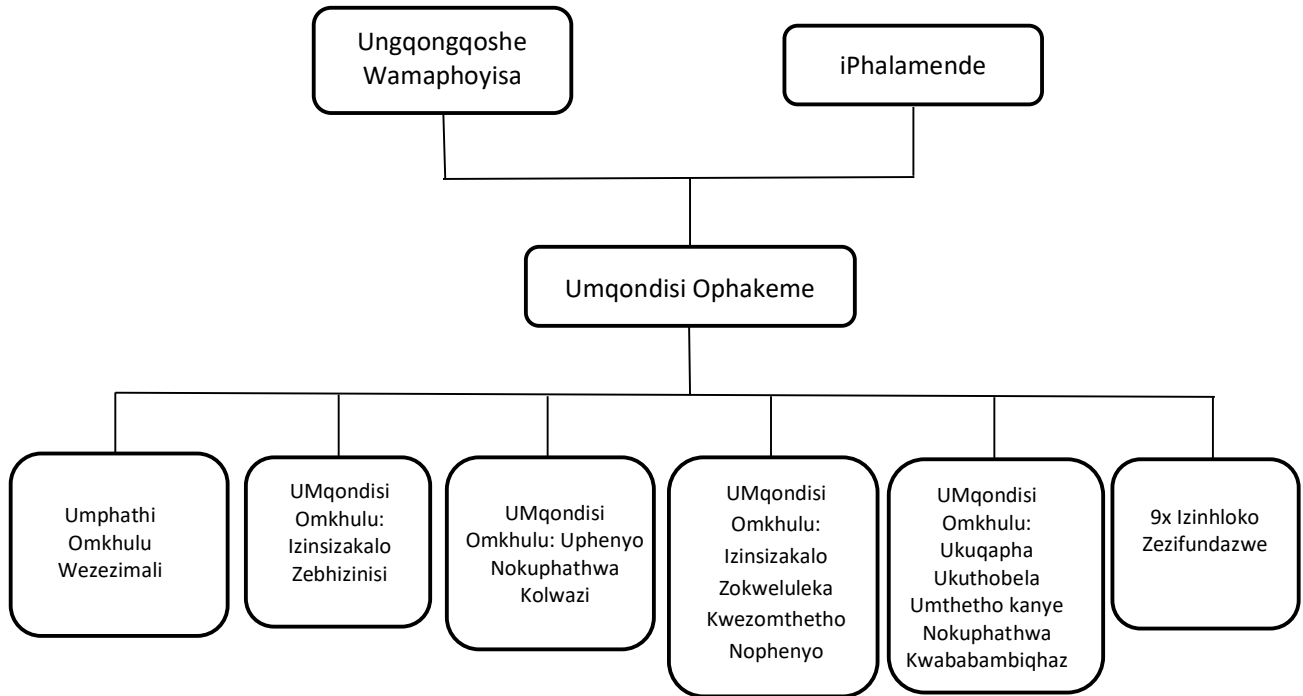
Ungqongqoshe Wamaphoyisa

iPhalamende

Umqondisi Ophakeme

Umphathi Omkhulu Wezezimali

UMqondisi Omkhulu: Izinsizakalo Zebhizinisi

UMqondisi Omkhulu: Uphenyo Nokuphathwa Kolwazi

UMqondisi Omkhulu: Izinsizakalo Zokweluleka Kwezomthetho Nophenyo

UMqondisi Omkhulu: Ukuqapha Ukuthobela Umthetho kanye Nokuphathwa Kwababambiqhaz

9x Izinhloko Zezifundazwe